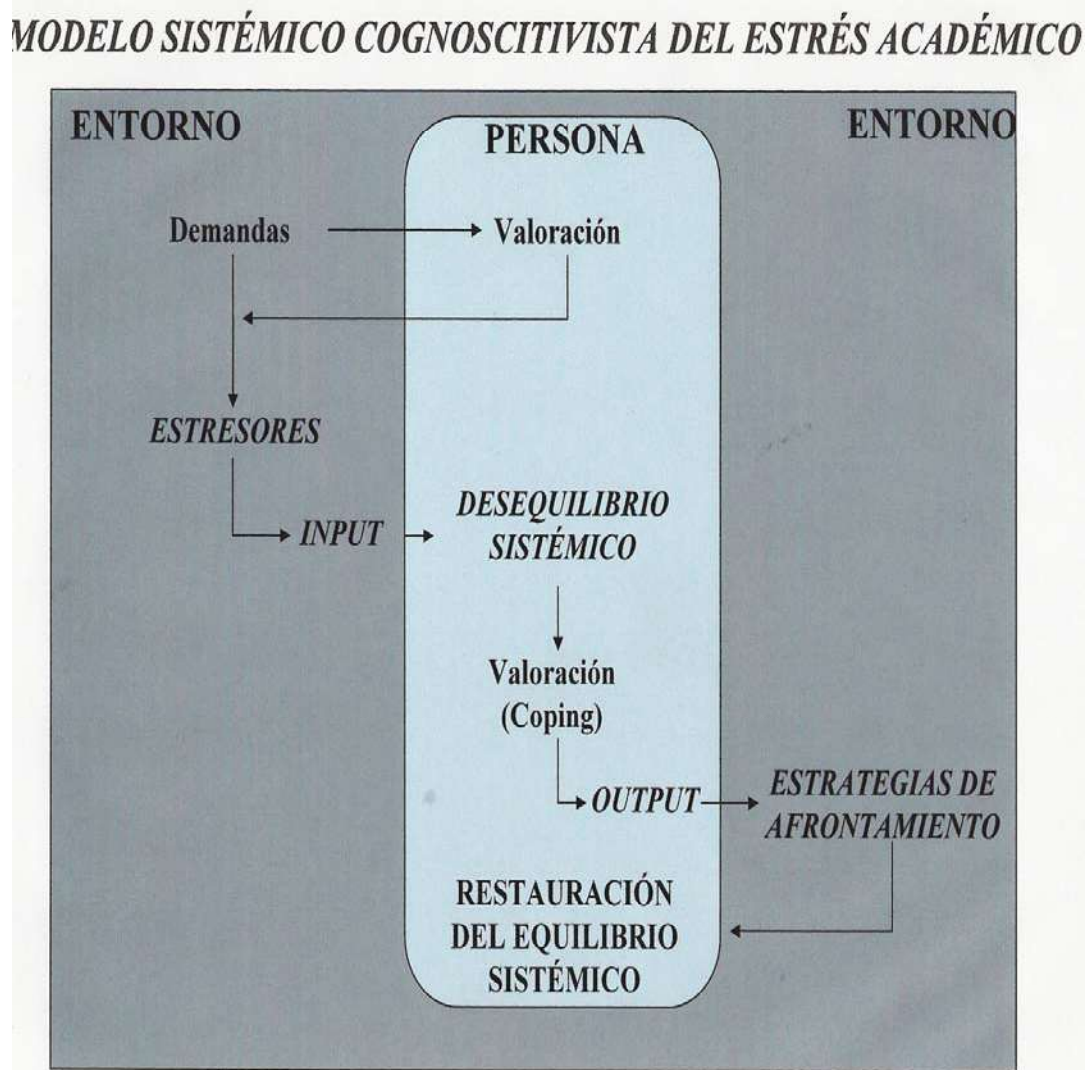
MODELO SISTÉMICO COGNOSCITIVISTA DEL ESTRÉS ACADÉMICO

ENTORNO

PERSONA

ENTORNO

Demandas

Valoración

ESTRESORES

INPUT

DESEQUILIBRIO SISTÉMICO

Valoración (Coping)

OUTPUT

ESTRATEGIAS DE AFRONTAMIENTO

RESTAURACIÓN DEL EQUILIBRIO SISTÉMICO